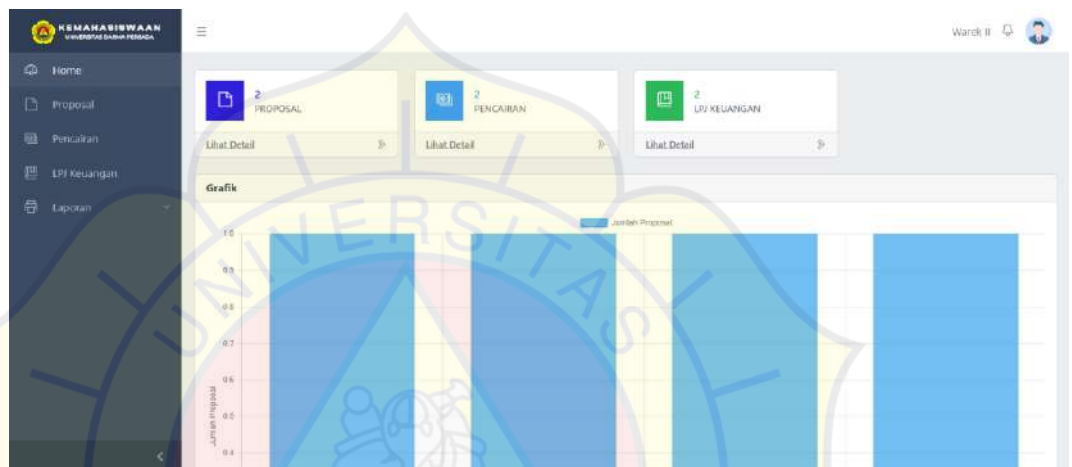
KEMAHASISWAAN
UNIVERSITAS DARMA PERSADA

Home
Proposal
Pencairan
LPJ Keuangan
Laporan

Warek II

2
PROPOSAL
Lihat Detail

2
PENCAIRAN
Lihat Detail

2
LPJ KEUANGAN
Lihat Detail

Grafik

Jumlah Proposal

1.0
0.9
0.8
0.7
0.6
0.5
0.4

Jumlah Proposal

UNIVERSITAS